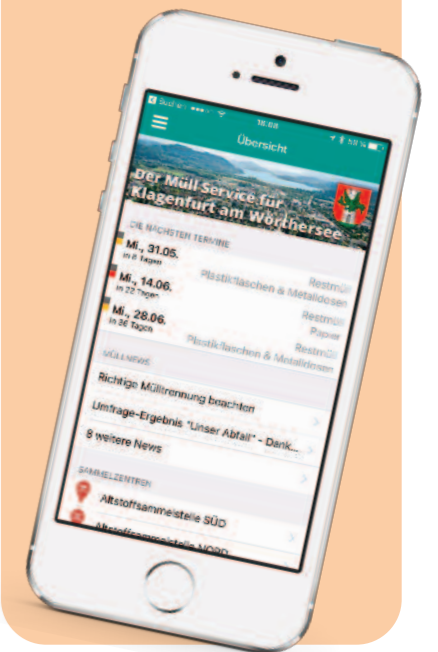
Suchen 10:08 58 %

Übersicht

Der Müll Service für Klagenfurt am Wörthersee

DIE NÄCHSTEN TERMINE

Mi., 31.05.
in 8 Tagen
Restmüll

Mi., 14.06.
in 22 Tagen
Plastikflaschen & Metalldosen

Mi., 28.06.
in 36 Tagen
Restmüll
Papier
Plastikflaschen & Metalldosen

MÜLLNEWS

Richtige Mülltrennung beachten

Umfrage-Ergebnis "Unser Abfall" - Dank...

8 weitere News

SAMMELZENTREN

Altstoffsammelstelle SÜD

Altstoffsammelstelle NORD